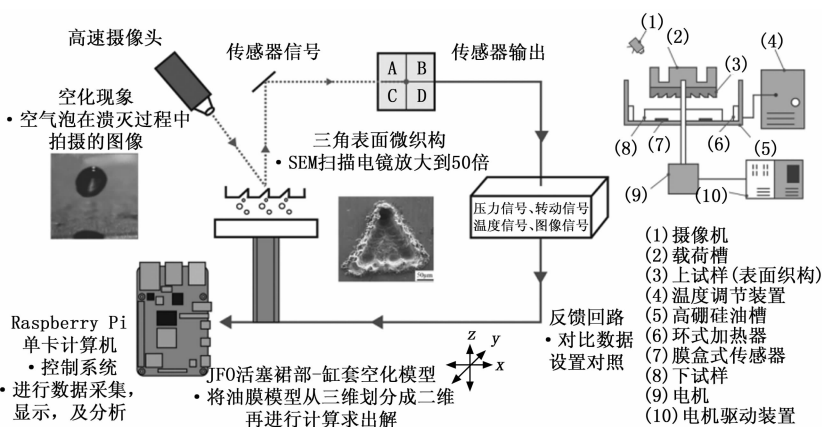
高速摄像头

传感器信号

传感器输出

| A | B |
|---|---|
| C | D |

空化现象
• 空气泡在溃灭过程中拍摄的图像

三角表面微织构
• SEM扫描电镜放大到50倍

50μm

压力信号、转动信号
温度信号、图像信号

反馈回路
• 对比数据设置对照

Raspberry Pi 单卡计算机
• 控制系统
• 进行数据采集，显示，及分析

JFO活塞裙部-缸套空化模型
• 将油膜模型从三维划分成二维再进行计算求出解

z y x

(1) (2) (3) (4) (8) (7) (6) (5) (9) (10)

(1)摄像机
(2)载荷槽
(3)上试样(表面织构)
(4)温度调节装置
(5)高硼硅油槽
(6)环式加热器
(7)膜盒式传感器
(8)下试样
(9)电机
(10)电机驱动装置